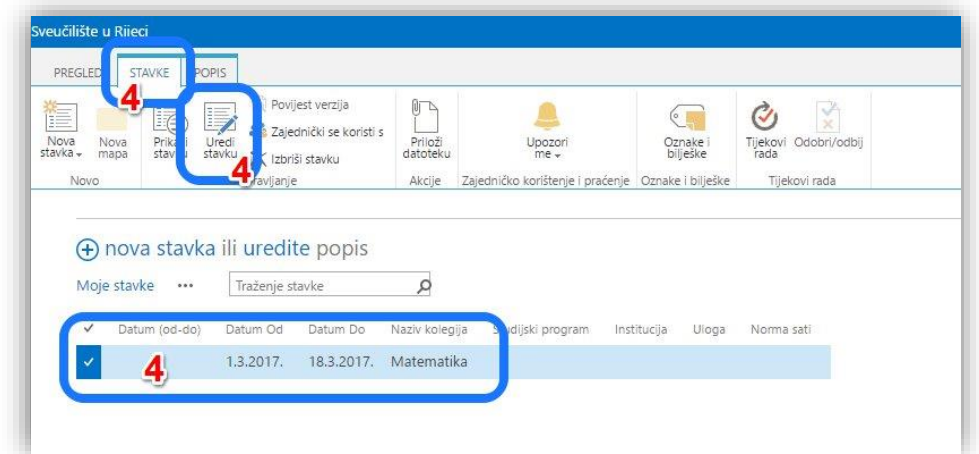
Sveučilište u Rijeci

PREGLED STAVKE POPIS

4

Nova stavka Nova mapa Prikaži stavku Uredi stavku Povijest verzija Zajednički se koristi s Izbriši stavku Priloži datoteku Upozori me Oznake i bilješke Tijekovi rada Odobri/odbij

4

Novo Upravljanje Akcije Zajedničko korištenje i praćenje Oznake i bilješke Tijekovi rada

⊕ nova stavka ili uredite popis

Moje stavke ••• Traženje stavke

| ✓ | Datum (od-do) | Datum Od | Datum Do | Naziv kolegija | Studijski program | Institucija | Uloga | Norma sati |
|---|---|---|---|---|---|---|---|---|
| ✓ | 4 | 1.3.2017. | 18.3.2017. | Matematika | | | | |